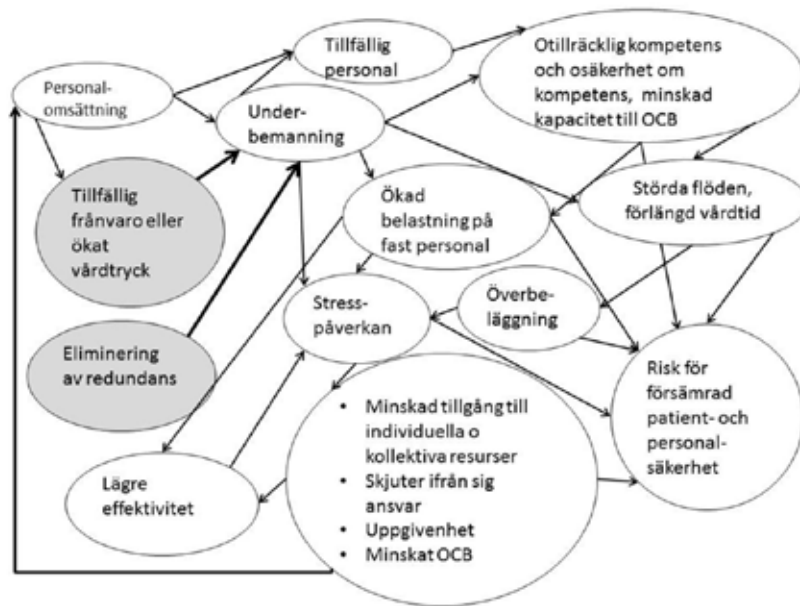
Personal-omsättning

Tillfällig personal

Otillräcklig kompetens och osäkerhet om kompetens, minskad kapacitet till OCB

Under-bemanning

Tillfällig frånvaro eller ökat vårdtryck

Ökad belastning på fast personal

Störda flöden, förlängd vårdtid

Överbe-läggning

Stress-påverkan

Eliminering av redundans

Risk för försämrad patient- och personal-säkerhet

- Minskad tillgång till individuella o kollektiva resurser
- Skjuter ifrån sig ansvar
- Uppgivenhet
- Minskat OCB

Lägre effektivitet